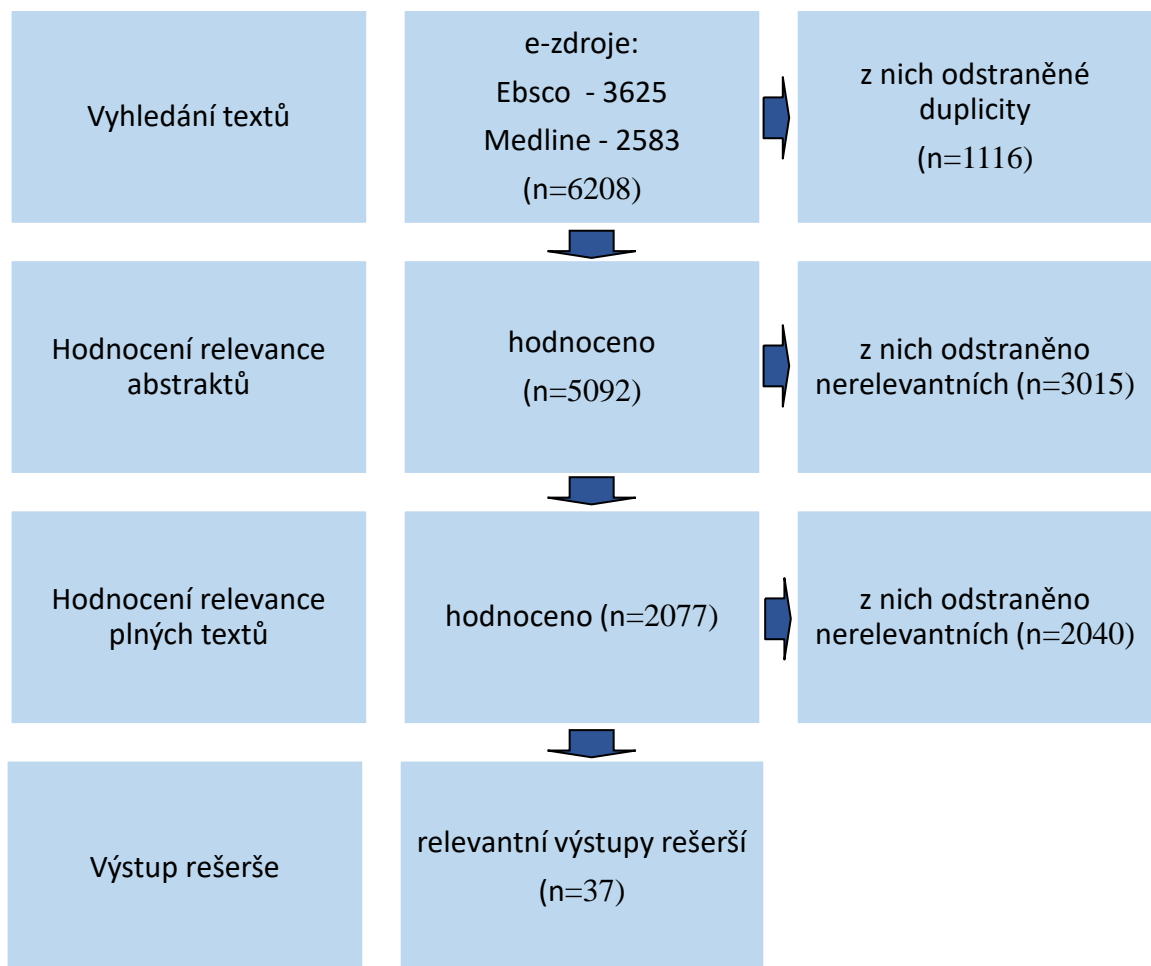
Vyhledání textů

e-zdroje:
Ebsco - 3625
Medline - 2583
(n=6208)

z nich odstraněné duplicity
(n=1116)

Hodnocení relevance abstraktů

hodnoceno
(n=5092)

z nich odstraněno nerelevantních (n=3015)

Hodnocení relevance plných textů

hodnoceno (n=2077)

z nich odstraněno nerelevantních (n=2040)

Výstup rešerše

relevantní výstupy rešerší
(n=37)